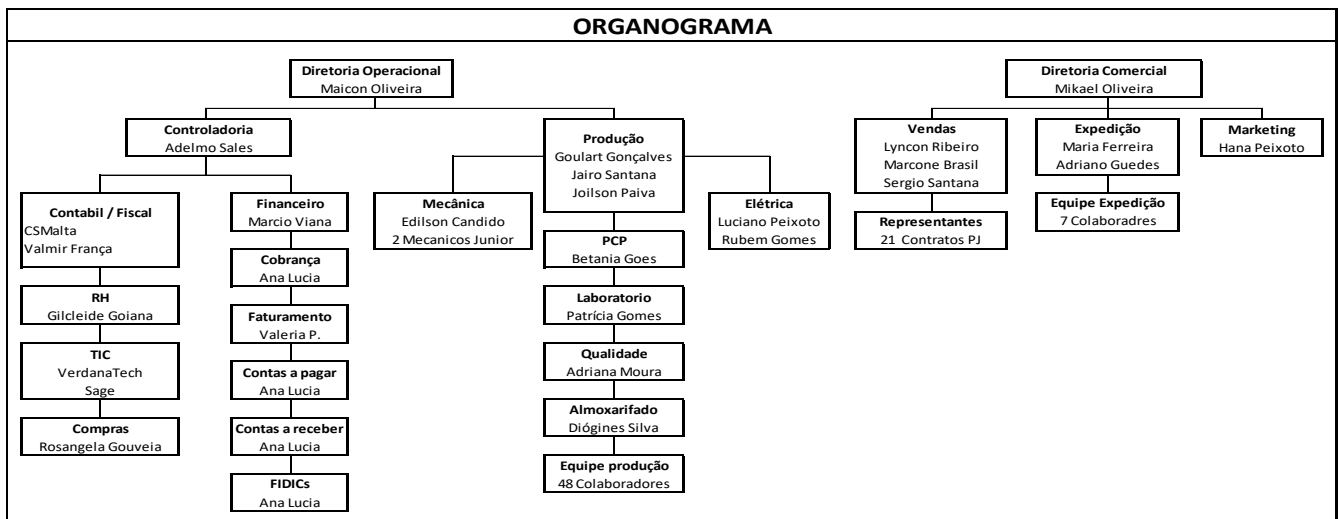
ORGANOGRAMA

Diretoria Operacional
Maicon Oliveira

Controladoria
Adelmo Sales

Contabil / Fiscal
CSMalta
Valmir França

RH
Gilcleide Goiana

TIC
VerdanaTech
Sage

Compras
Rosangela Gouveia

Financeiro
Marcio Viana

Cobrança
Ana Lucia

Faturamento
Valeria P.

Contas a pagar
Ana Lucia

Contas a receber
Ana Lucia

FIDICs
Ana Lucia

Produção
Goulart Gonçalves
Jairo Santana
Joilson Paiva

Mecânica
Edilson Candido
2 Mecanicos Junior

Elétrica
Luciano Peixoto
Rubem Gomes

PCP
Betania Goes

Laboratorio
Patrícia Gomes

Qualidade
Adriana Moura

Almoxarifado
Diógines Silva

Equipe produção
48 Colaboradores

Diretoria Comercial
Mikael Oliveira

Vendas
Lyncon Ribeiro
Marcone Brasil
Sergio Santana

Representantes
21 Contratos PJ

Expedição
Maria Ferreira
Adriano Guedes

Equipe Expedição
7 Colaboradres

Marketing
Hana Peixoto